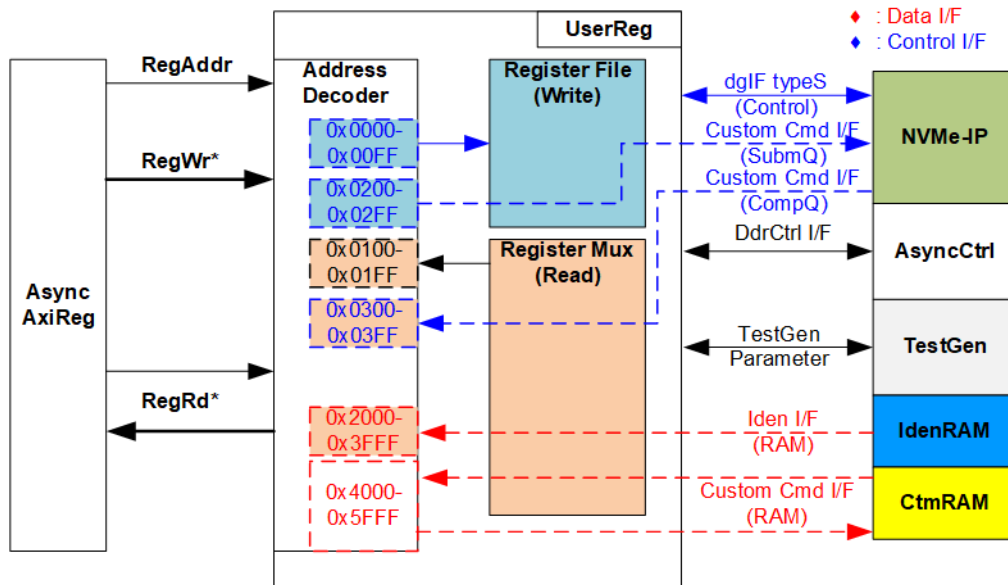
♦ : Data I/F
♦ : Control I/F

UserReg

RegAddr

Address Decoder

Register File (Write)

dgIF typeS (Control)

NVMe-IP

0x0000-0x00FF

Custom Cmd I/F (SubmQ)

RegWr*

0x0200-0x02FF

Custom Cmd I/F (CompQ)

0x0100-0x01FF

Register Mux (Read)

DdrCtrl I/F

AsyncCtrl

Async AxiReg

0x0300-0x03FF

TestGen Parameter

TestGen

RegRd*

0x2000-0x3FFF

Iden I/F (RAM)

IdenRAM

0x4000-0x5FFF

Custom Cmd I/F (RAM)

CtmRAM